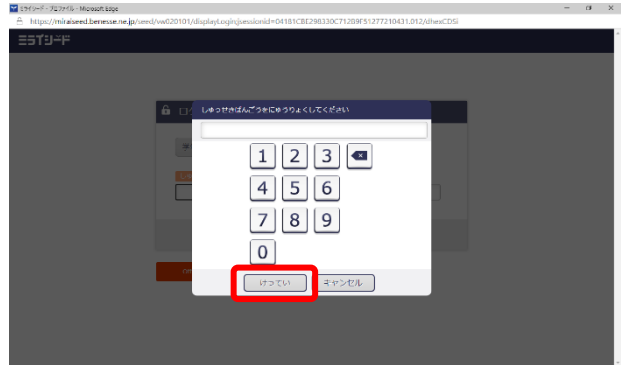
ミライシード - プロファイル - Microsoft Edge

https://miraiseed.benesse.ne.jp/seed/vw020101/displayLoginjsessionid=04181CBE298330C712B9F51277210431.012/dhesCDSi

ミライシード

しゅっせきばんごうをにゅうりょくしてください

1 2 3
4 5 6
7 8 9
0

けってい
キャンセル